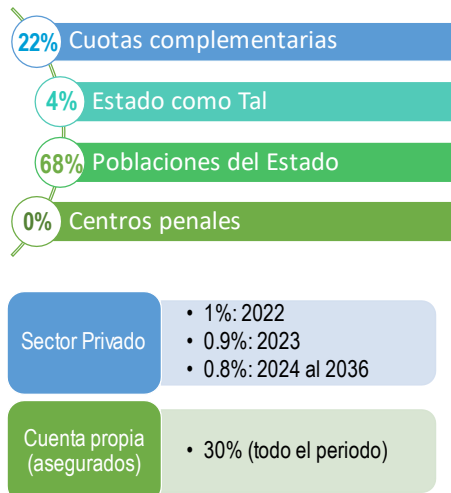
22% Cuotas complementarias

4% Estado como Tal

68% Poblaciones del Estado

0% Centros penales

Sector Privado
- 1%: 2022
- 0.9%: 2023
- 0.8%: 2024 al 2036

Cuenta propia (asegurados)
- 30% (todo el periodo)